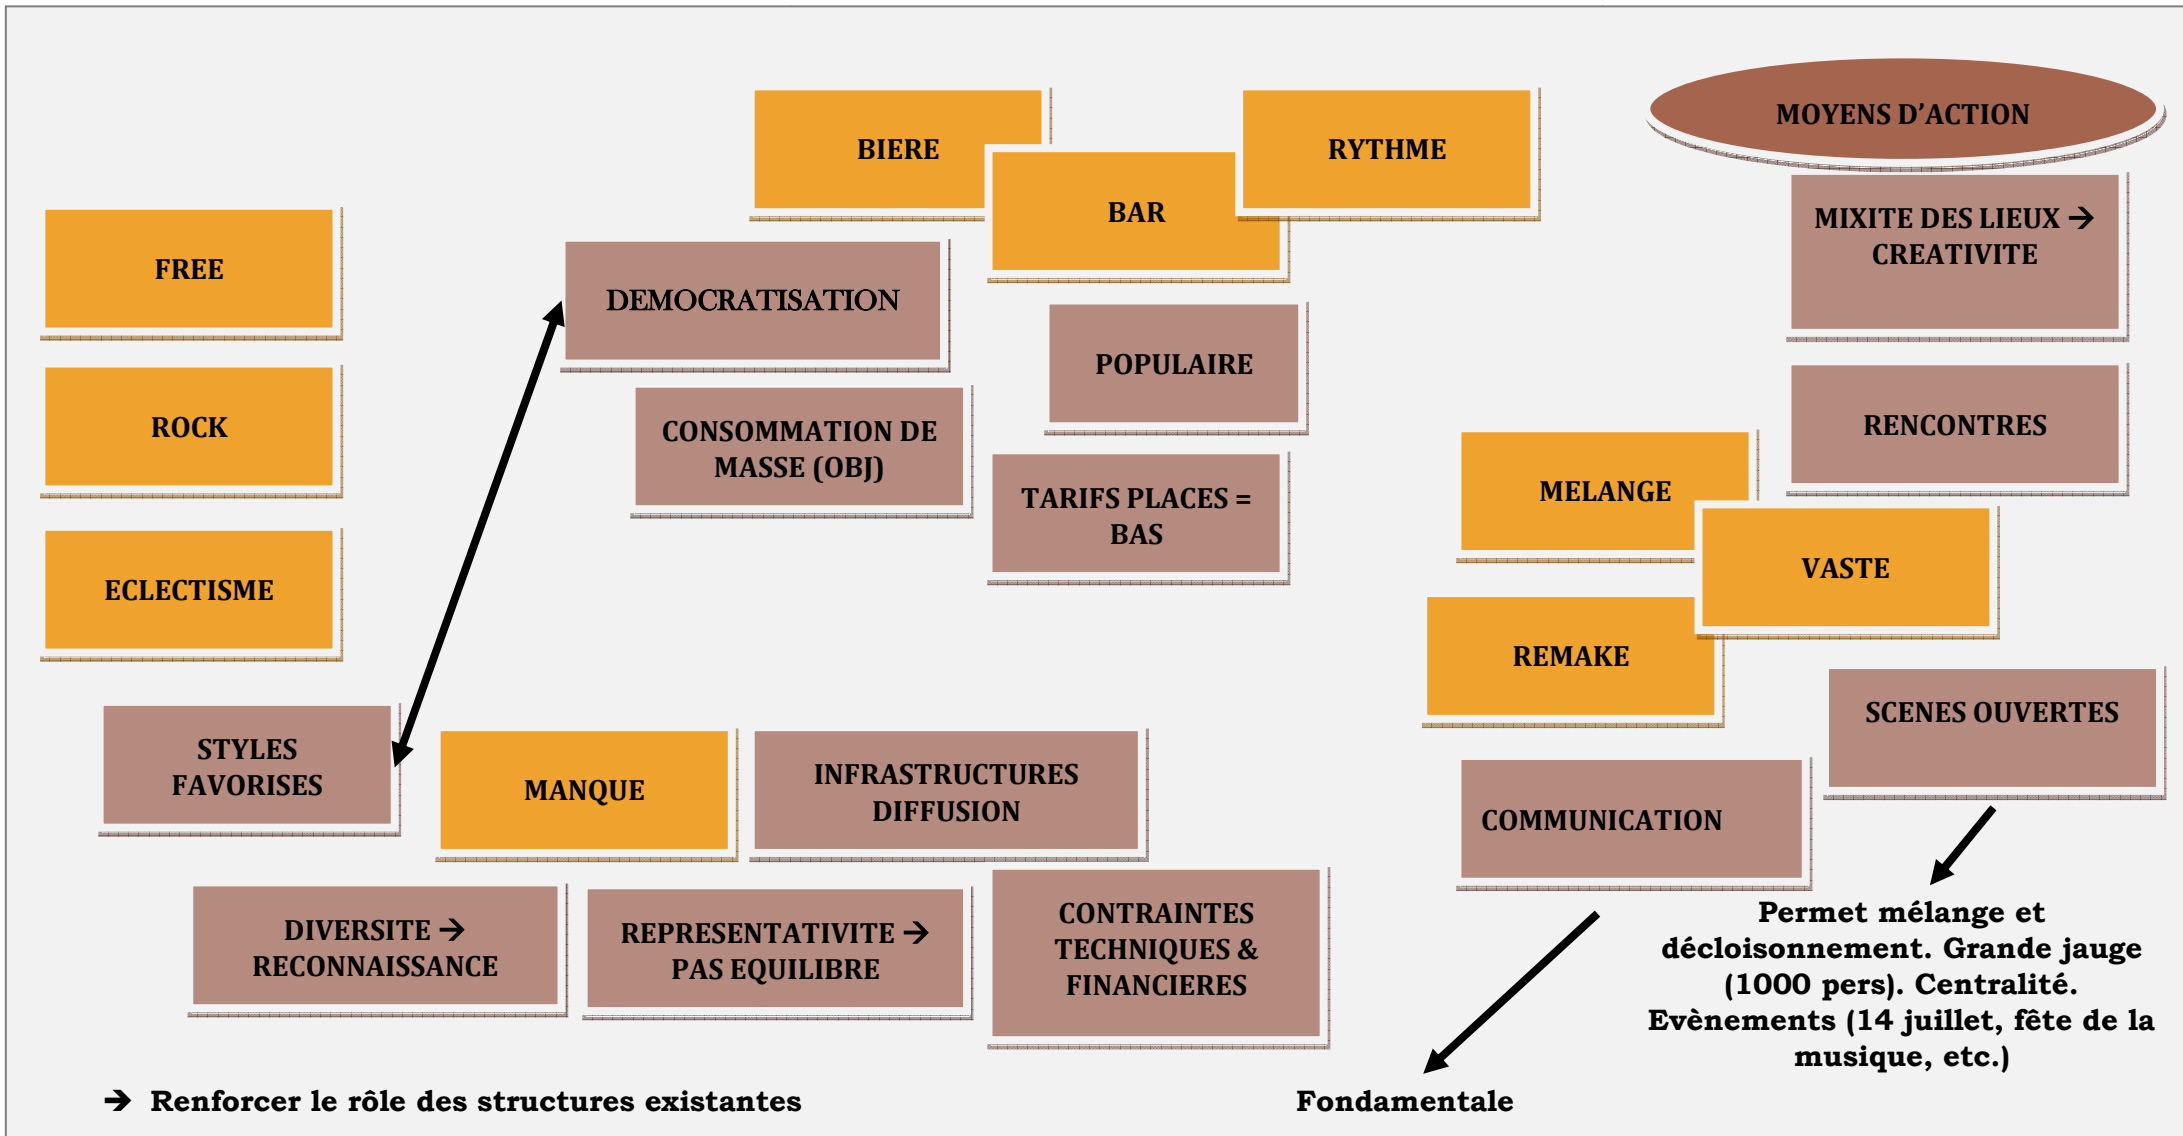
BIERE

RYTHME

MOYENS D'ACTION

BAR

MIXITE DES LIEUX → CREATIVITE

FREE

DEMOCRATISATION

POPULAIRE

ROCK

CONSOMMATION DE MASSE (OBJ)

RENCONTRES

TARIFS PLACES = BAS

MELANGE

ECLECTISME

VASTE

REMAKE

SCENES OUVERTES

STYLES FAVORISES

MANQUE

INFRASTRUCTURES DIFFUSION

COMMUNICATION

DIVERSITE → RECONNAISSANCE

REPRESENTATIVITE → PAS EQUILIBRE

CONTRAINTES TECHNIQUES & FINANCIERES

Permet mélange et décloisonnement. Grande jauge (1000 pers). Centralité. Evènements (14 juillet, fête de la musique, etc.)

→ Renforcer le rôle des structures existantes

Fondamentale